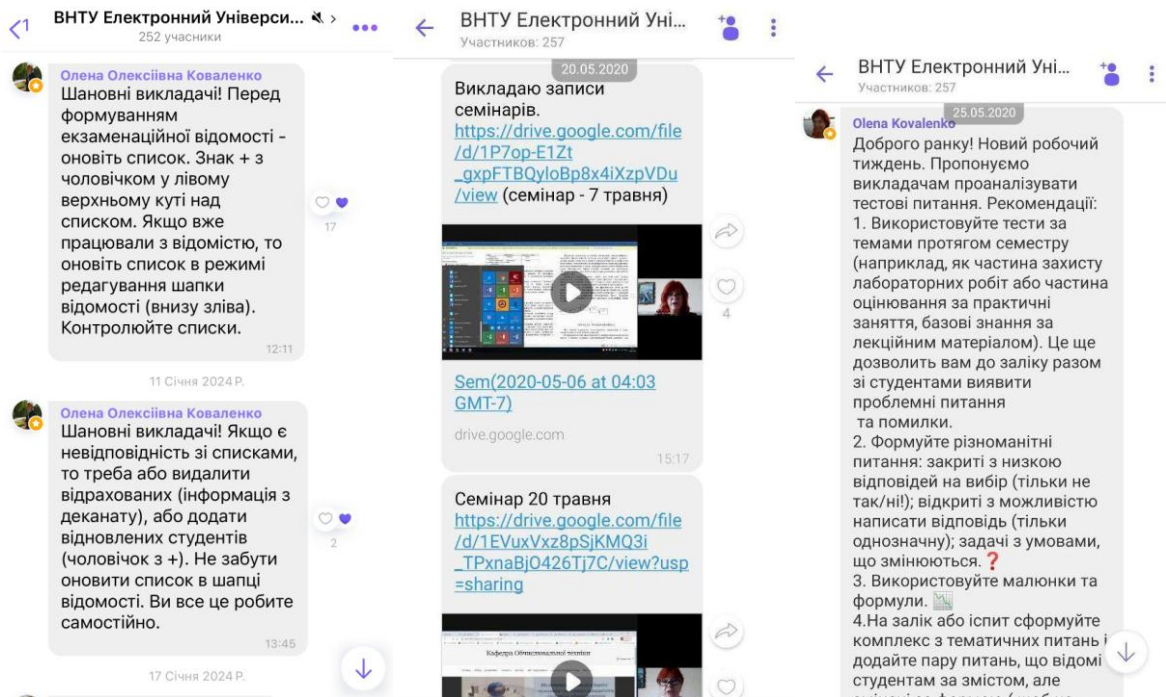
ВНТУ Електронний Універси...
252 учасники

Олена Олексіївна Коваленко
Шановні викладачі! Перед формуванням екзаменаційної відомості - оновіть список. Знак + з чоловічком у лівому верхньому куті над списком. Якщо вже працювали з відомістю, то оновіть список в режимі редагування шапки відомості (внизу зліва). Контролюйте списки.
12:11
17

11 Січня 2024 Р.

Олена Олексіївна Коваленко
Шановні викладачі! Якщо є невідповідність зі списками, то треба або видалити відрахованих (інформація з деканату), або додати відновлених студентів (чоловічок з +). Не забути оновити список в шапці відомості. Ви все це робите самостійно.
13:45
2

17 Січня 2024 Р.

ВНТУ Електронний Уні...
Участников: 257

20.05.2020
Викладаю записи семінарів.
https://drive.google.com/file/d/1P7op-E1Zt_gxpFTBQyloBp8x4iXzpVDu/view (семінар - 7 травня)

Sem(2020-05-06 at 04:03 GMT-7)
drive.google.com
15:17
4

Семінар 20 травня
https://drive.google.com/file/d/1EVuxVxz8pSjKMQ3i_TPxnaBjO426Tj7C/view?usp=sharing

Кафедра

ВНТУ Електронний Уні...
Участников: 257

25.05.2020
Olena Kovalenko
Доброго ранку! Новий робочий тиждень. Пропонуємо викладачам проаналізувати тестові питання. Рекомендації:
1. Використовуйте тести за темами протягом семестру (наприклад, як частина захисту лабораторних робіт або частина оцінювання за практичні заняття, базові знання за лекційним матеріалом). Це ще дозволить вам до заліку разом зі студентами виявити проблемні питання та помилки.
2. Формуйте різноманітні питання: закриті з низкою відповідей на вибір (тільки не так/ні!); відкриті з можливістю написати відповідь (тільки однозначну); задачі з умовами, що змінюються.❓
3. Використовуйте малюнки та формули.
4.На залік або іспит сформуйте комплекс з тематичних питань і додайте пару питань, що відомі студентам за змістом, але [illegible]